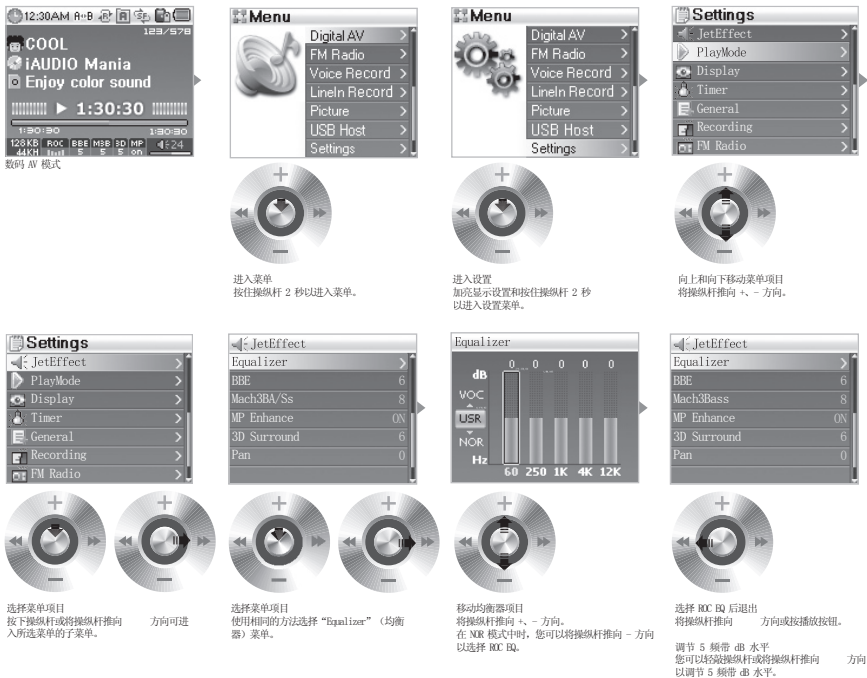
12:30AM A-B
123/578
COOL
iAUDIO Mania
Enjoy color sound
▶ 1:30:30
1:30:30 1:30:30
128KB 44KH ROC BBE 5 MSB 5 3D 5 MP on 24
数码 AV 模式

Menu
Digital AV
FM Radio
Voice Record
LineIn Record
Picture
USB Host
Settings

进入菜单
按住操纵杆 2 秒以进入菜单。

Menu
Digital AV
FM Radio
Voice Record
LineIn Record
Picture
USB Host
Settings

进入设置
加亮显示设置和按住操纵杆 2 秒以进入设置菜单。

Settings
JetEffect
PlayMode
Display
Timer
General
Recording
FM Radio

向上和向下移动菜单项目
将操纵杆推向 +、- 方向。

Settings
JetEffect
PlayMode
Display
Timer
General
Recording
FM Radio

选择菜单项目
按下操纵杆或将操纵杆推向 方向可进入所选菜单的子菜单。

JetEffect
| | |
|---|---|
| Equalizer | |
| BBE | 6 |
| Mach3BA/Ss | 8 |
| MP Enhance | ON |
| 3D Surround | 6 |
| Pan | 0 |

选择菜单项目
使用相同的方法选择"Equalizer"（均衡器）菜单。

Equalizer
dB
0 0 0 0 0
VOC
USR
NOR
Hz
60 250 1K 4K 12K

移动均衡器项目
将操纵杆推向 +、- 方向。
在 NOR 模式中时，您可以将操纵杆推向 - 方向以选择 ROC EQ。

JetEffect
| | |
|---|---|
| Equalizer | |
| BBE | 6 |
| Mach3Bass | 8 |
| MP Enhance | ON |
| 3D Surround | 6 |
| Pan | 0 |

选择 ROC EQ 后退出
将操纵杆推向 方向或按播放按钮。

调节 5 频带 dB 水平
您可以轻敲操纵杆或将操纵杆推向 方向以调节 5 频带 dB 水平。